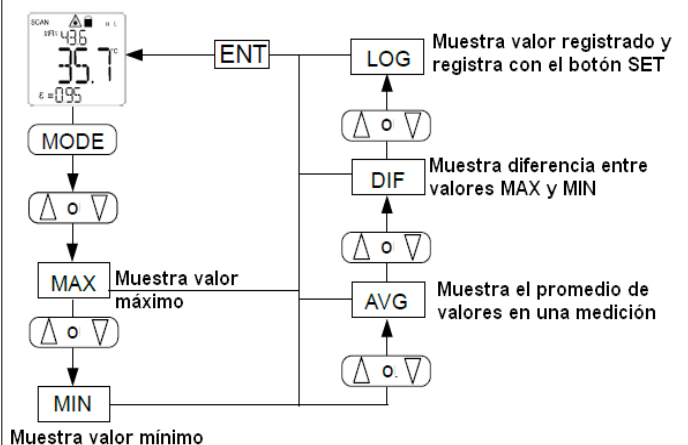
SCAN
H L
MAX 43.6
35.7 °C
ε = 0.95

ENT

LOG Muestra valor registrado y registra con el botón SET

MODE

$\Delta$ o $\nabla$

DIF Muestra diferencia entre valores MAX y MIN

$\Delta$ o $\nabla$

$\Delta$ o $\nabla$

MAX Muestra valor máximo

AVG Muestra el promedio de valores en una medición

$\Delta$ o $\nabla$

$\Delta$ o $\nabla$

MIN

Muestra valor mínimo